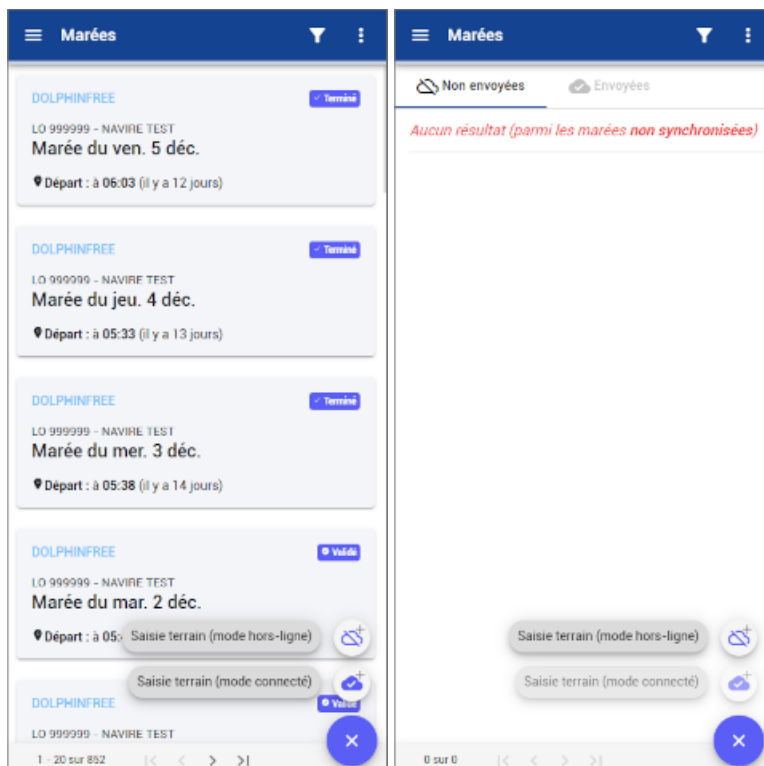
Marées

DOLPHINFREE
✓ Terminé
LO 999999 - NAVIRE TEST
Marée du ven. 5 déc.
Départ : à 06:03 (il y a 12 jours)

DOLPHINFREE
✓ Terminé
LO 999999 - NAVIRE TEST
Marée du jeu. 4 déc.
Départ : à 05:33 (il y a 13 jours)

DOLPHINFREE
✓ Terminé
LO 999999 - NAVIRE TEST
Marée du mer. 3 déc.
Départ : à 05:38 (il y a 14 jours)

DOLPHINFREE
Validé
LO 999999 - NAVIRE TEST
Marée du mar. 2 déc.
Départ : à 05:

Saisie terrain (mode hors-ligne)
Saisie terrain (mode connecté)

DOLPHINFREE
Validé
LO 999999 - NAVIRE TEST

1 - 20 sur 852

Marées

Non envoyées
Envoyées

Aucun résultat (parmi les marées non synchronisées)

Saisie terrain (mode hors-ligne)
Saisie terrain (mode connecté)

0 sur 0